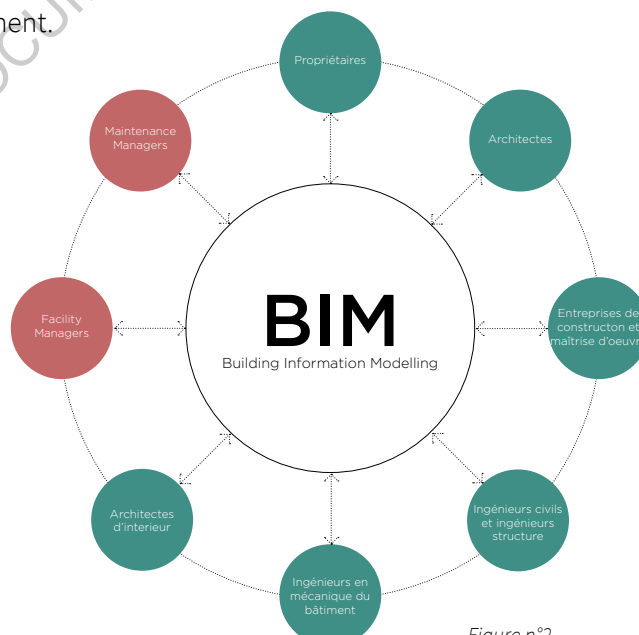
ment.

Propriétaires

Maintenance Managers

Architectes

BIM
Building Information Modelling

Facility Managers

Entreprises de constructon et maîtrise d'oeuvr

Architectes d'interieur

Ingénieurs civils et ingénieurs structure

Ingénieurs en mécanique du bâtiment

Figure n°2